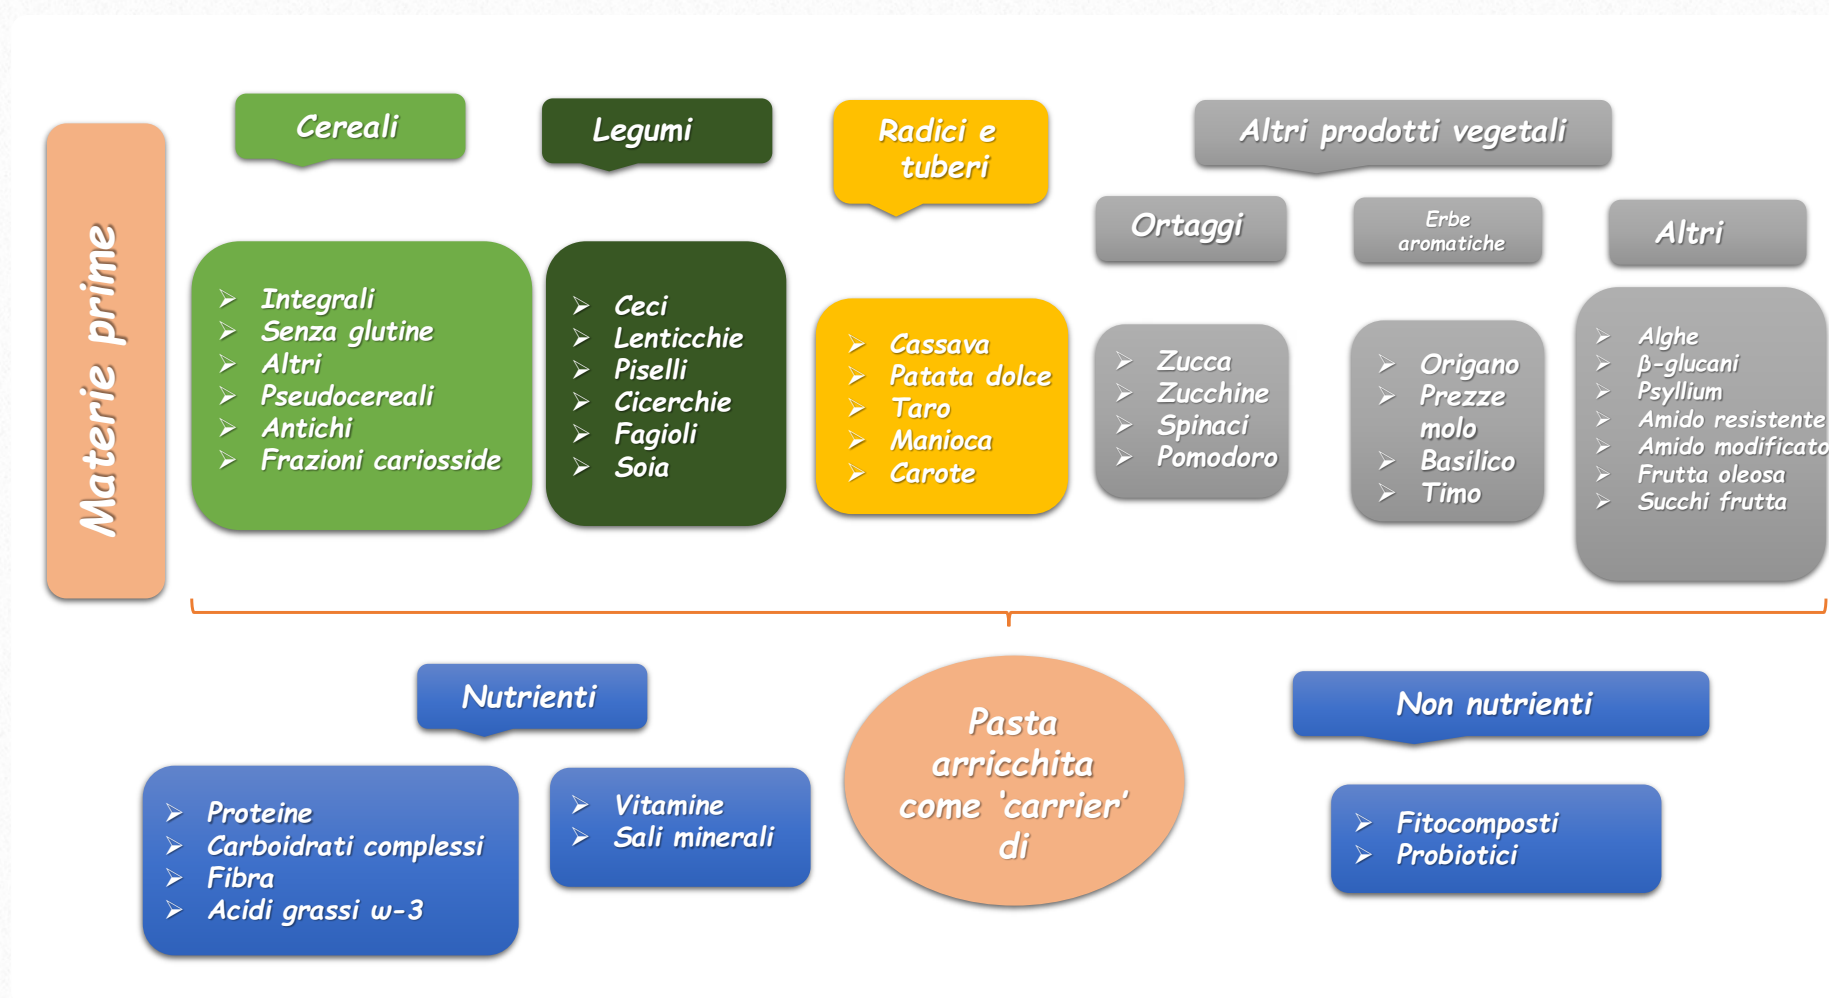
Materie prime

Cereali

Legumi

Radici e tuberi

Altri prodotti vegetali

Ortaggi

Erbe aromatiche

Altri

➢ Integrali
➢ Senza glutine
➢ Altri
➢ Pseudocereali
➢ Antichi
➢ Frazioni cariosside

➢ Ceci
➢ Lenticchie
➢ Piselli
➢ Cicerchie
➢ Fagioli
➢ Soia

➢ Cassava
➢ Patata dolce
➢ Taro
➢ Manioca
➢ Carote

➢ Zucca
➢ Zucchine
➢ Spinaci
➢ Pomodoro

➢ Origano
➢ Prezzemolo
➢ Basilico
➢ Timo

➢ Alghe
➢ β-glucani
➢ Psyllium
➢ Amido resistente
➢ Amido modificato
➢ Frutta oleosa
➢ Succhi frutta

Nutrienti

Pasta arricchita come 'carrier' di

Non nutrienti

➢ Proteine
➢ Carboidrati complessi
➢ Fibra
➢ Acidi grassi ω-3

➢ Vitamine
➢ Sali minerali

➢ Fitocomposti
➢ Probiotici